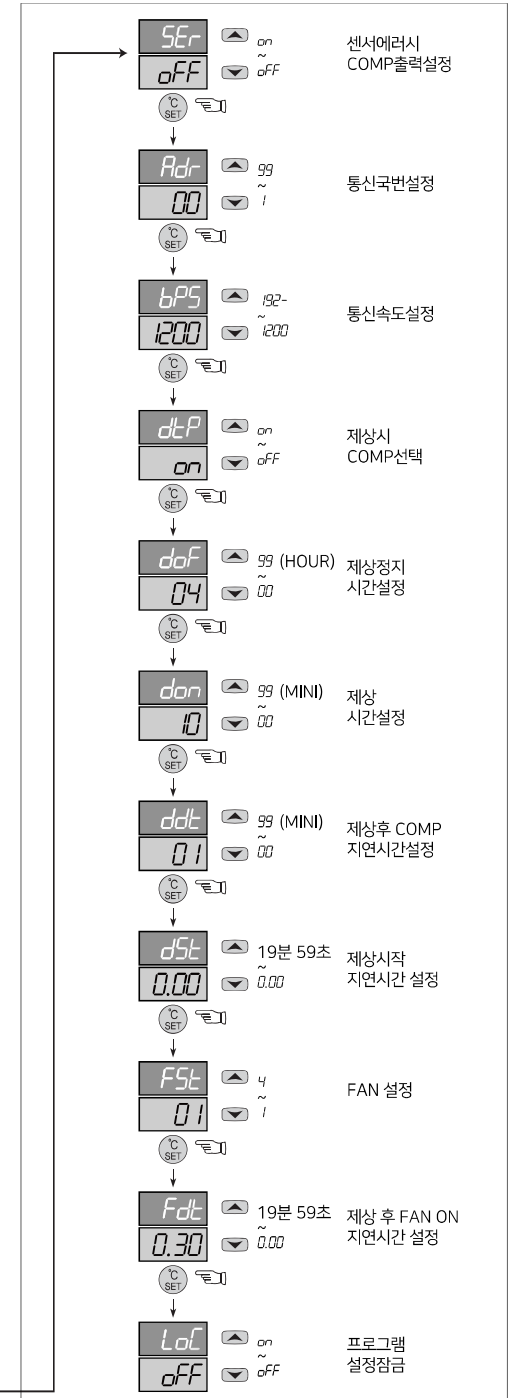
SEr
oFF
on
~
oFF
센서에러시 COMP출력설정
°C SET

Adr
00
99
~
1
통신국번설정
°C SET

bPS
1200
192-
~
1200
통신속도설정
°C SET

dtP
on
on
~
oFF
제상시 COMP선택
°C SET

doF
04
99 (HOUR)
~
00
제상정지 시간설정
°C SET

don
10
99 (MINI)
~
00
제상 시간설정
°C SET

ddt
01
99 (MINI)
~
00
제상후 COMP 지연시간설정
°C SET

dSt
0.00
19분 59초
~
0.00
제상시작 지연시간 설정
°C SET

FSt
01
4
~
1
FAN 설정
°C SET

Fdt
0.30
19분 59초
~
0.00
제상 후 FAN ON 지연시간 설정
°C SET

LoC
oFF
on
~
oFF
프로그램 설정잠금